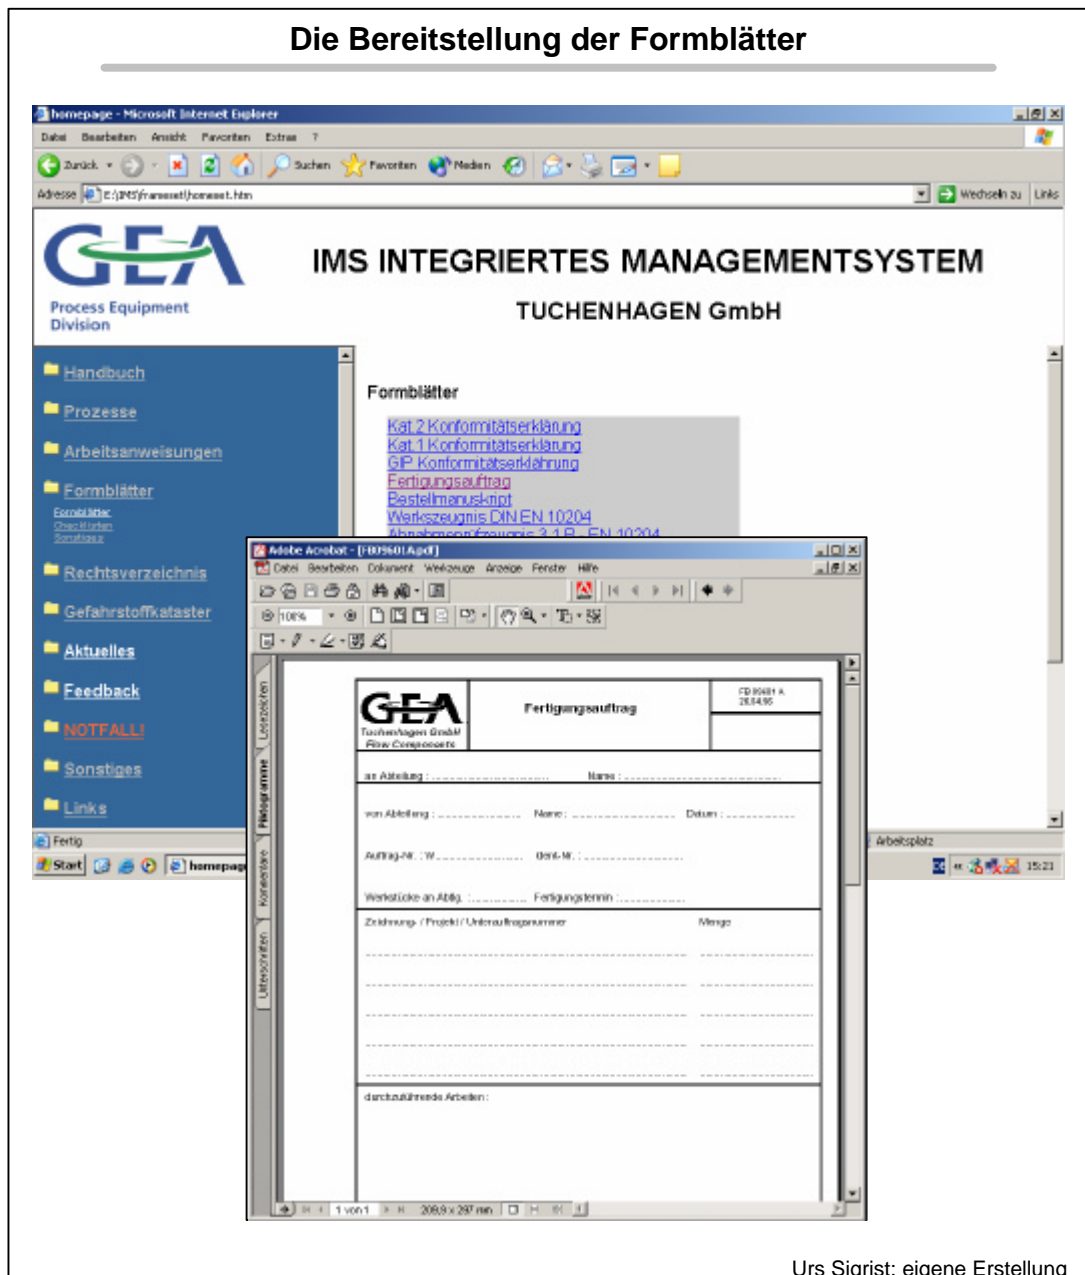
Die Bereitstellung der Formblätter

homepage - Microsoft Internet Explorer

Datei Bearbeiten Ansicht Favoriten Extras ?

Zurück Suchen Favoriten Medien

Adresse E:\IMS\frameset\homeset.htm

Wechseln zu Links

GEA

Process Equipment Division

IMS INTEGRIERTES MANAGEMENTSYSTEM

TUCHENHAGEN GmbH

Handbuch

Prozesse

Arbeitsanweisungen

Formblätter

Formblätter
Checklisten
Sonstiges

Rechtsverzeichnis

Gefahrstoffkataster

Aktuelles

Feedback

NOTFALL!

Sonstiges

Links

Formblätter

Kat 2 Konformitätserklärung
Kat 1 Konformitätserklärung
GIP Konformitätserklährung
Fertigungsauftrag
Bestellmanuskript
Werkszeugnis DIN EN 10204
Abnahmeprüfzeugnis 3.1.B - EN 10204

Fertig

Start homepage

Arbeitsplatz

15:21

Adobe Acrobat - [FB0960I.A.pdf]

Datei Bearbeiten Dokument Werkzeuge Anzeige Fenster Hilfe

100%

Lesezeichen Piktogramme Kommentare Unterschriften

GEA

Tuchenhagen GmbH
Flow Components

Fertigungsauftrag

FB 09601 A
28.04.95

an Abteilung : ..................... Name : .............................

von Abteilung : ..................... Name : ..................... Datum : ..................

Auftrag-Nr. : W..................... Ident-Nr. : .....................

Werkstücke an Abtlg. : ..................... Fertigungstermin : .....................

Zeichnungs- / Projekt / Unterauftragsnummer Menge

durchzuführende Arbeiten :

1 von 1 209,9 x 297 mm

Urs Sigrist: eigene Erstellung